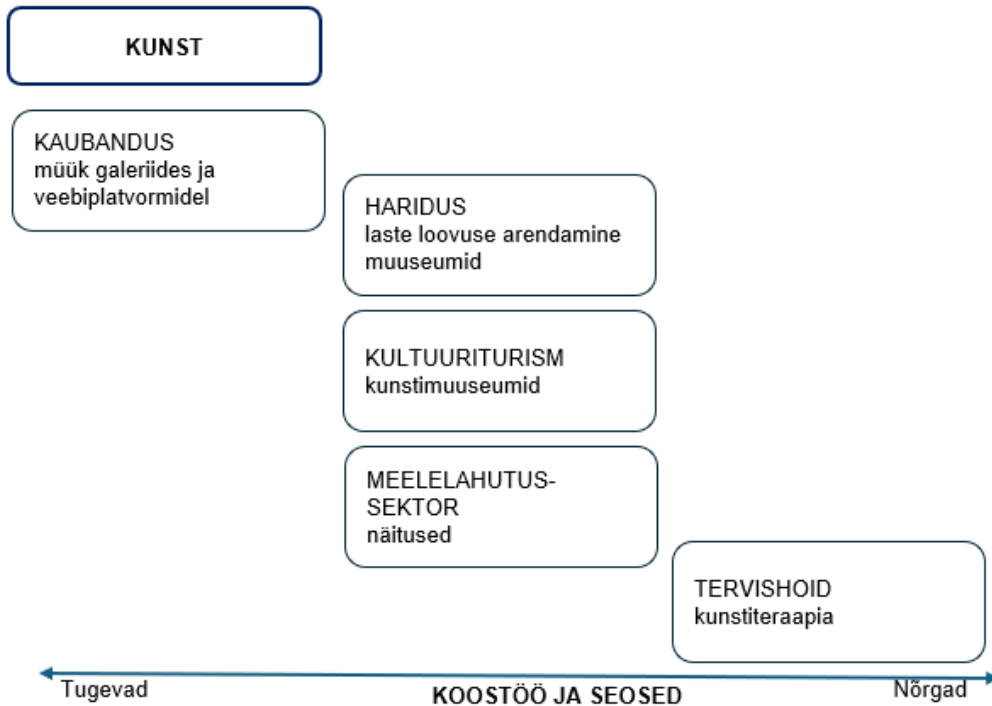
KUNST

KAUBANDUS
müük galeriides ja veebiplatvormidel

HARIDUS
laste loovuse arendamine
muuseumid

KULTUURITURISM
kunstimuuseumid

MEELELAHUTUS-SEKTOR
näitused

TERVISHOID
kunstiteraapia

Tugevad
KOOSTÖÖ JA SEOSED
Nõrgad